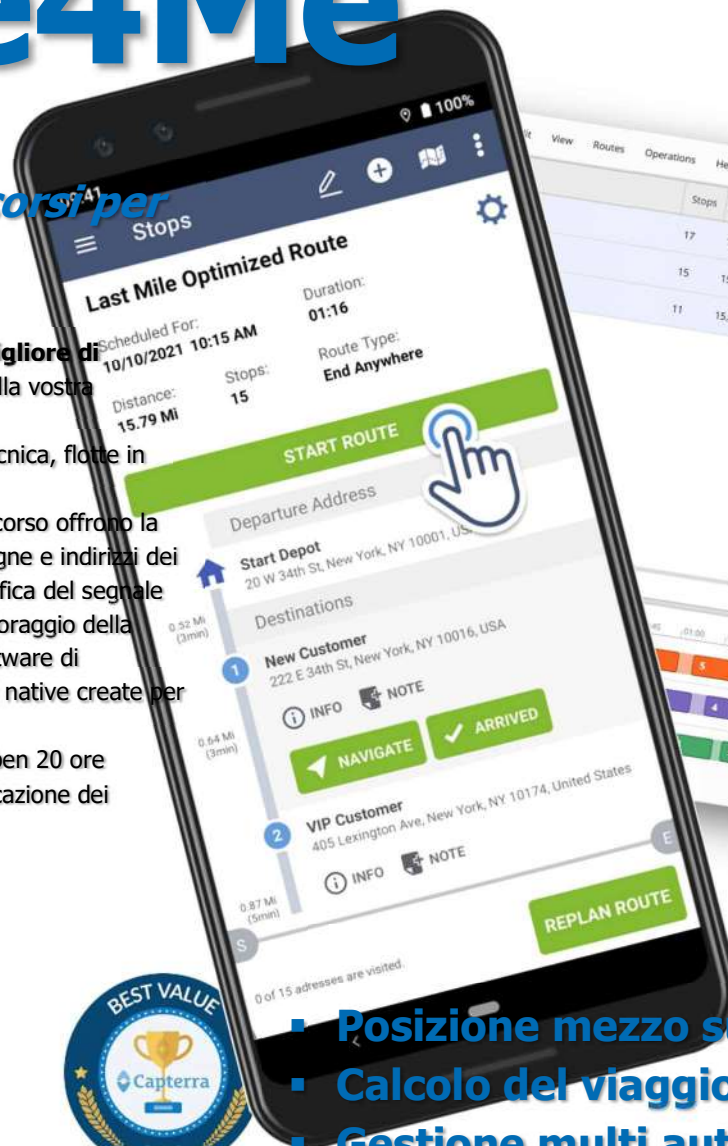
e4Me

rcorsi per

igliore di
lla vostra

cnica, flotte in

corso offrono la
gne e indirizzi dei
fica del segnale
oraggio della
tware di
native create per

en 20 ore
cazione dei

100%

Stops

Last Mile Optimized Route

Scheduled For: 10/10/2021 10:15 AM
Duration: 01:16
Distance: 15.79 Mi
Stops: 15
Route Type: End Anywhere

START ROUTE

Departure Address
Start Depot
20 W 34th St, New York, NY 10001, US

Destinations
0.52 Mi (3min)
1 New Customer
222 E 34th St, New York, NY 10016, USA
INFO NOTE
0.64 Mi (3min)
NAVIGATE ARRIVED

2 VIP Customer
405 Lexington Ave, New York, NY 10174, United States
INFO NOTE
0.87 Mi (5min)

REPLAN ROUTE

0 of 15 adresses are visited.

View Routes Operations He
Stops
17
15
11

BEST VALUE
Capterra

▪ Posizione mezzo s
▪ Calcolo del viaggio
▪ Gestione multi au